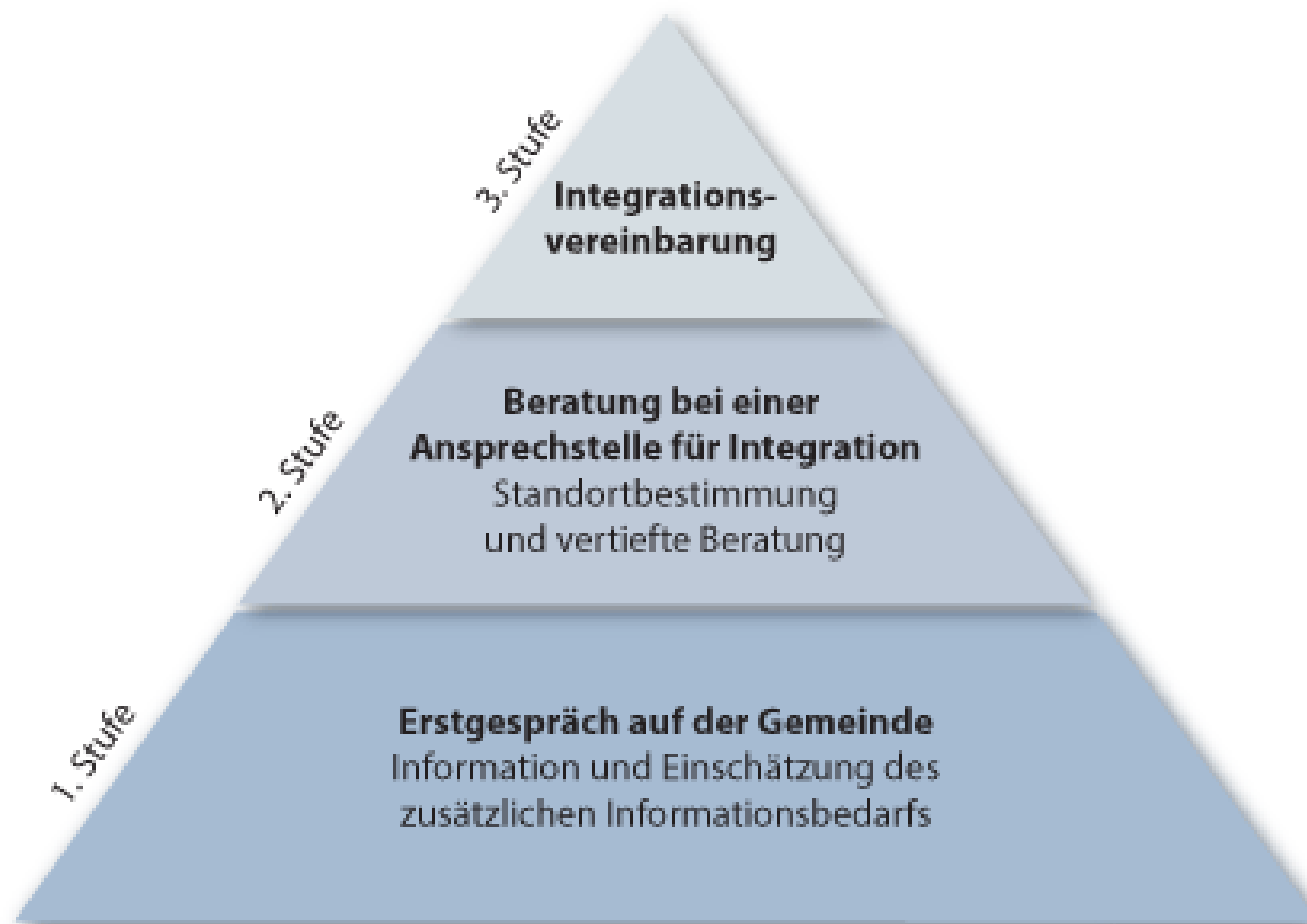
3. Stufe

Integrationsvereinbarung

2. Stufe

Beratung bei einer Ansprechstelle für Integration
Standortbestimmung und vertiefte Beratung

1. Stufe

Erstgespräch auf der Gemeinde
Information und Einschätzung des zusätzlichen Informationsbedarfs